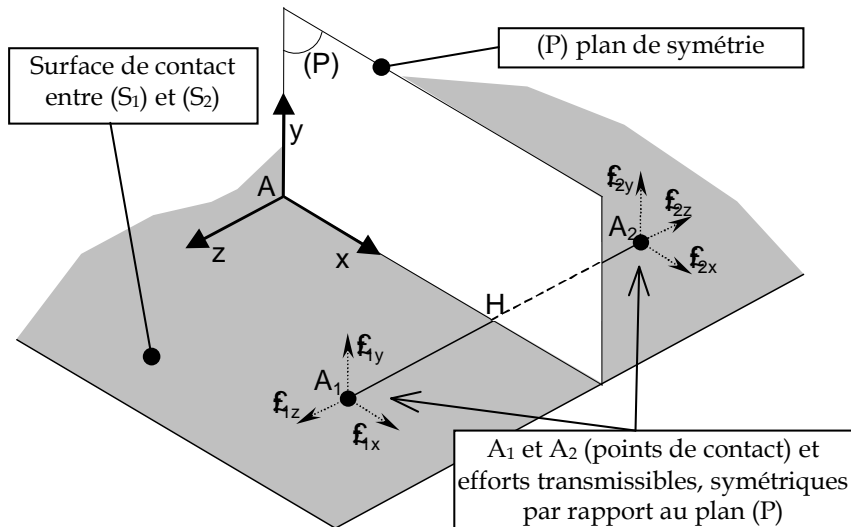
Surface de contact entre ($S_1$) et ($S_2$)

(P)

(P) plan de symétrie

y

A

z

x

H

$f_{2y}$

$f_{2z}$

$A_2$

$f_{2x}$

$f_{1y}$

$A_1$

$f_{1z}$

$f_{1x}$

$A_1$ et $A_2$ (points de contact) et efforts transmissibles, symétriques par rapport au plan (P)